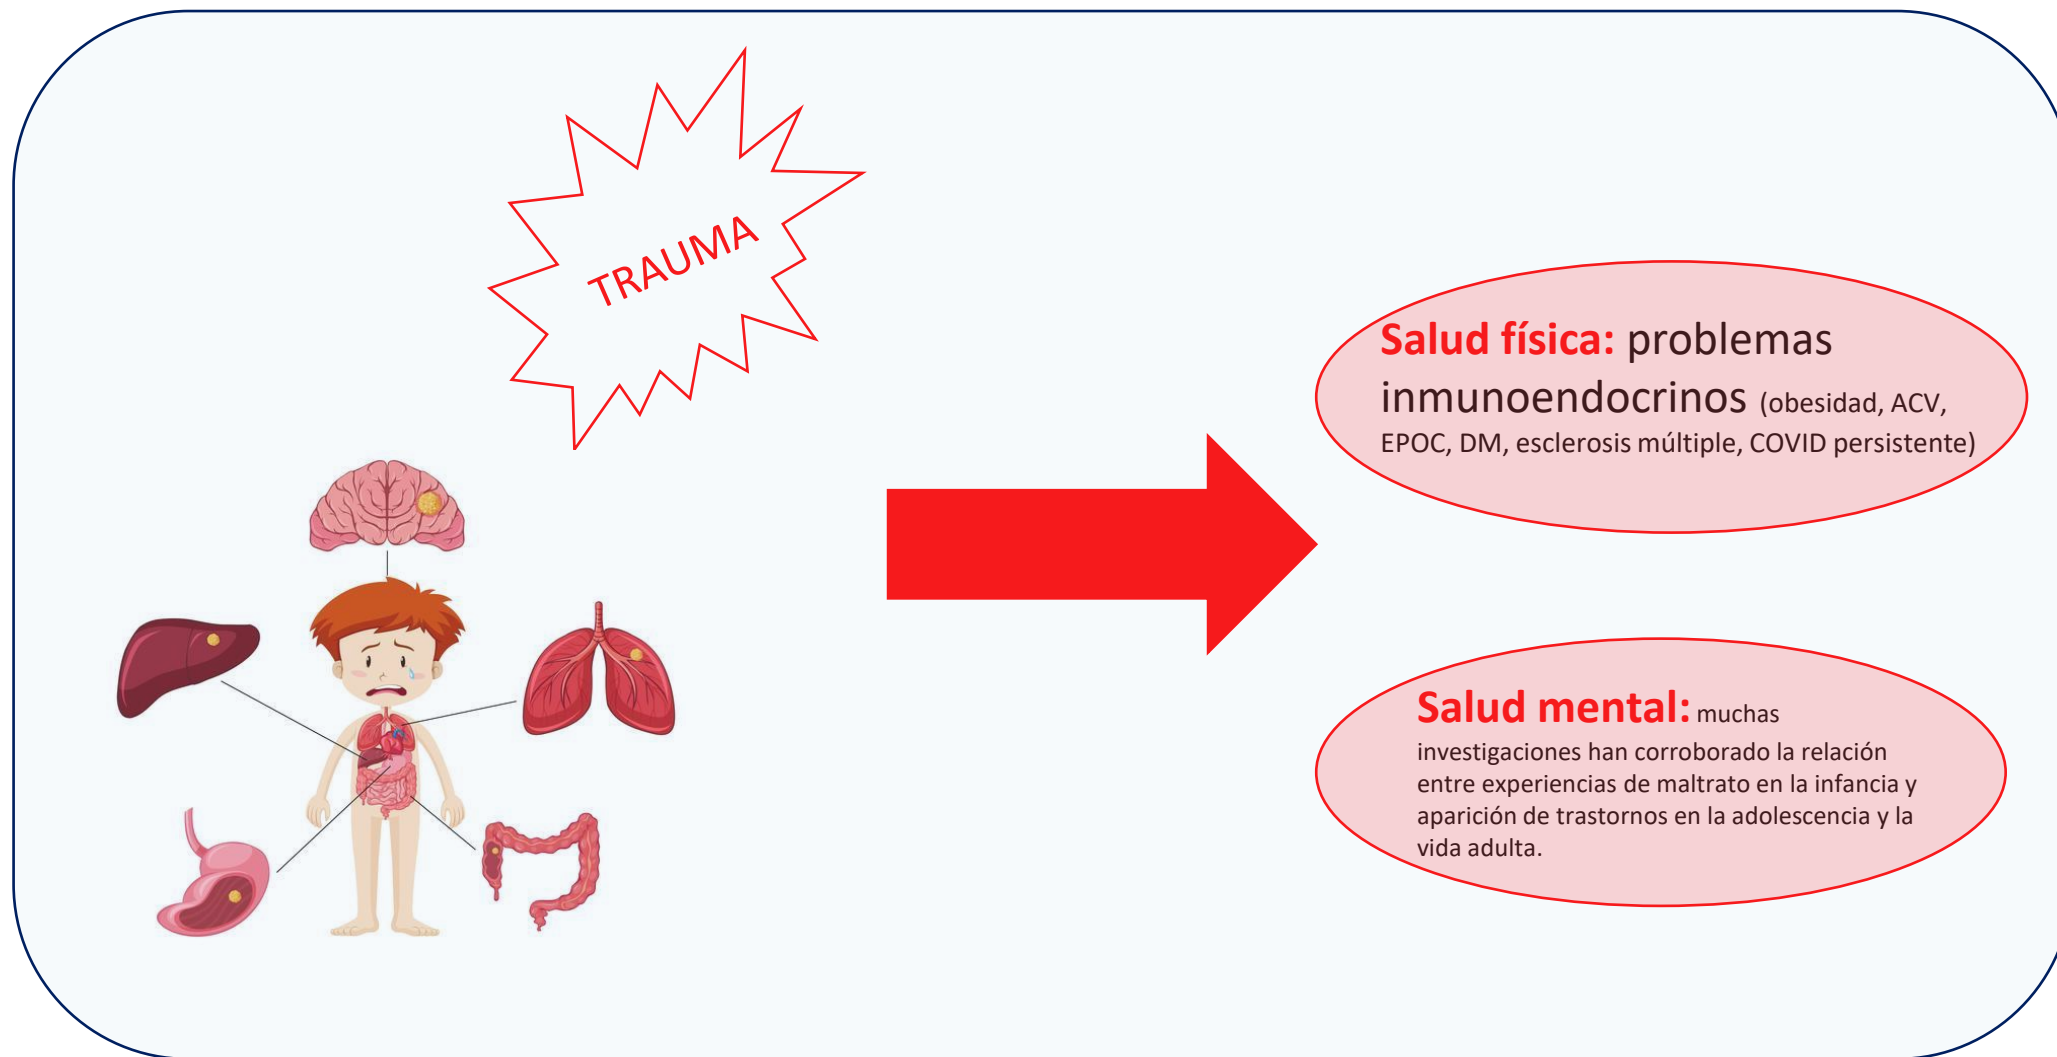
TRAUMA

Salud física: problemas inmunoendocrinos (obesidad, ACV, EPOC, DM, esclerosis múltiple, COVID persistente)

Salud mental: muchas investigaciones han corroborado la relación entre experiencias de maltrato en la infancia y aparición de trastornos en la adolescencia y la vida adulta.